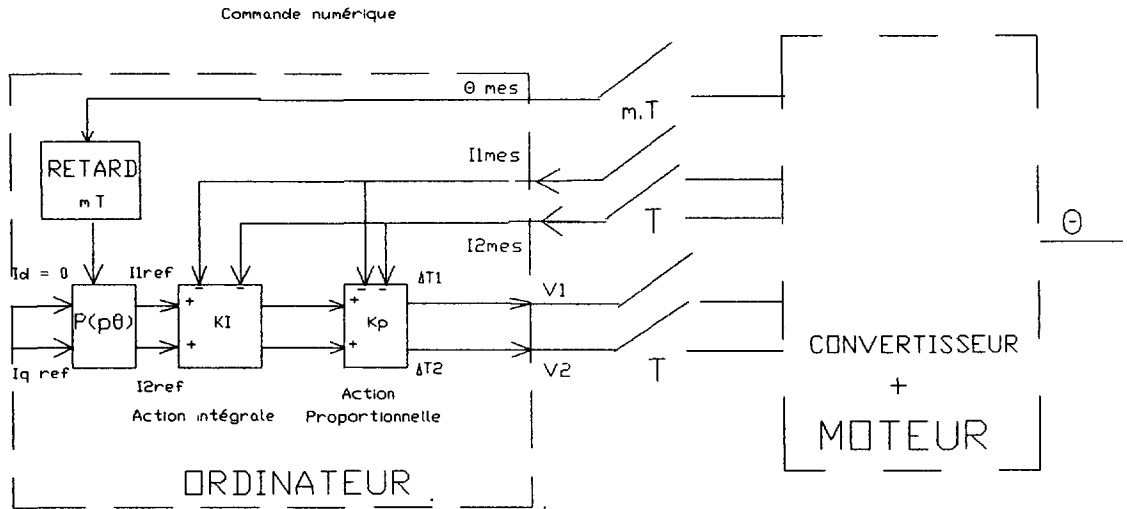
Commande numérique

Θ mes

m.T

RETARD

mT

I1mes

T

Θ

I2mes

Id = 0

I1ref

ΔT1

V1

$P(p\theta)$

+

KI

+

-

-

Kp

-

-

+

+

Iq ref

I2ref

ΔT2

V2

T

CONVERTISSEUR

+

MOTEUR

Action intégrale

Action Proportionnelle

ORDINATEUR